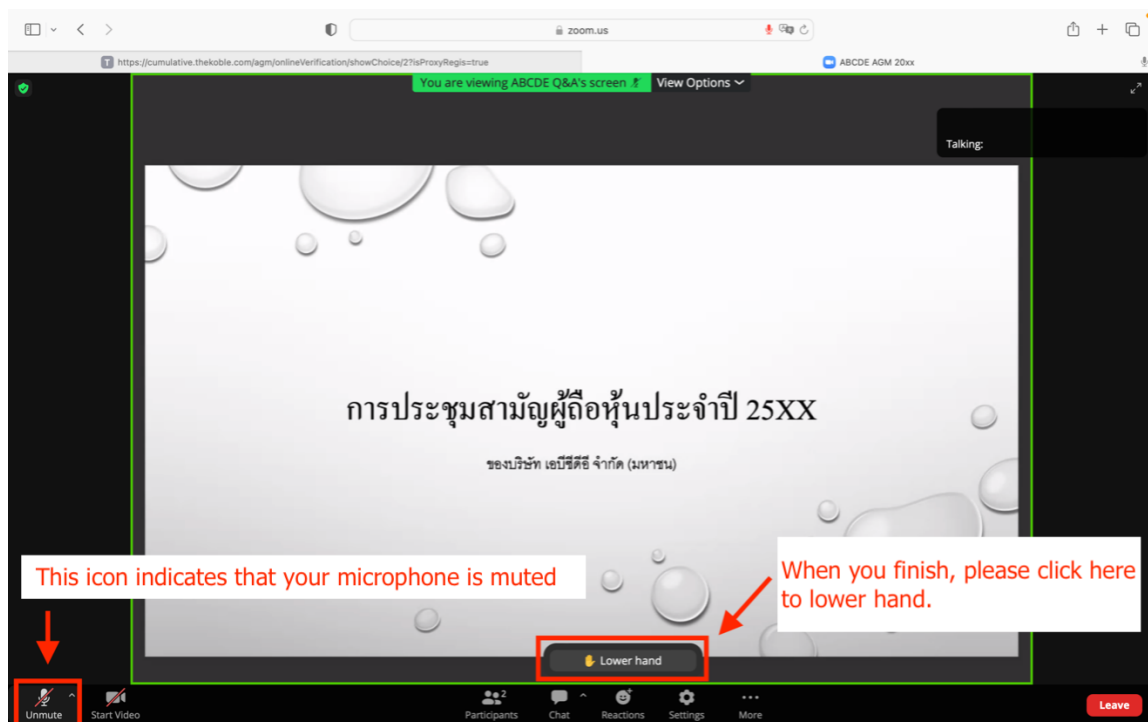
zoom.us

https://cumulative.thekoble.com/agm/onlineVerification/showChoice/2?isProxyRegis=true

ABCDE AGM 20xx

You are viewing ABCDE Q&A's screen

View Options

Talking:

การประชุมสามัญผู้ถือหุ้นประจำปี 25XX

ของบริษัท เอบีซีดีอี จำกัด (มหาชน)

This icon indicates that your microphone is muted

When you finish, please click here to lower hand.

Lower hand

Unmute

Start Video

Participants 2

Chat

Reactions

Settings

More

Leave